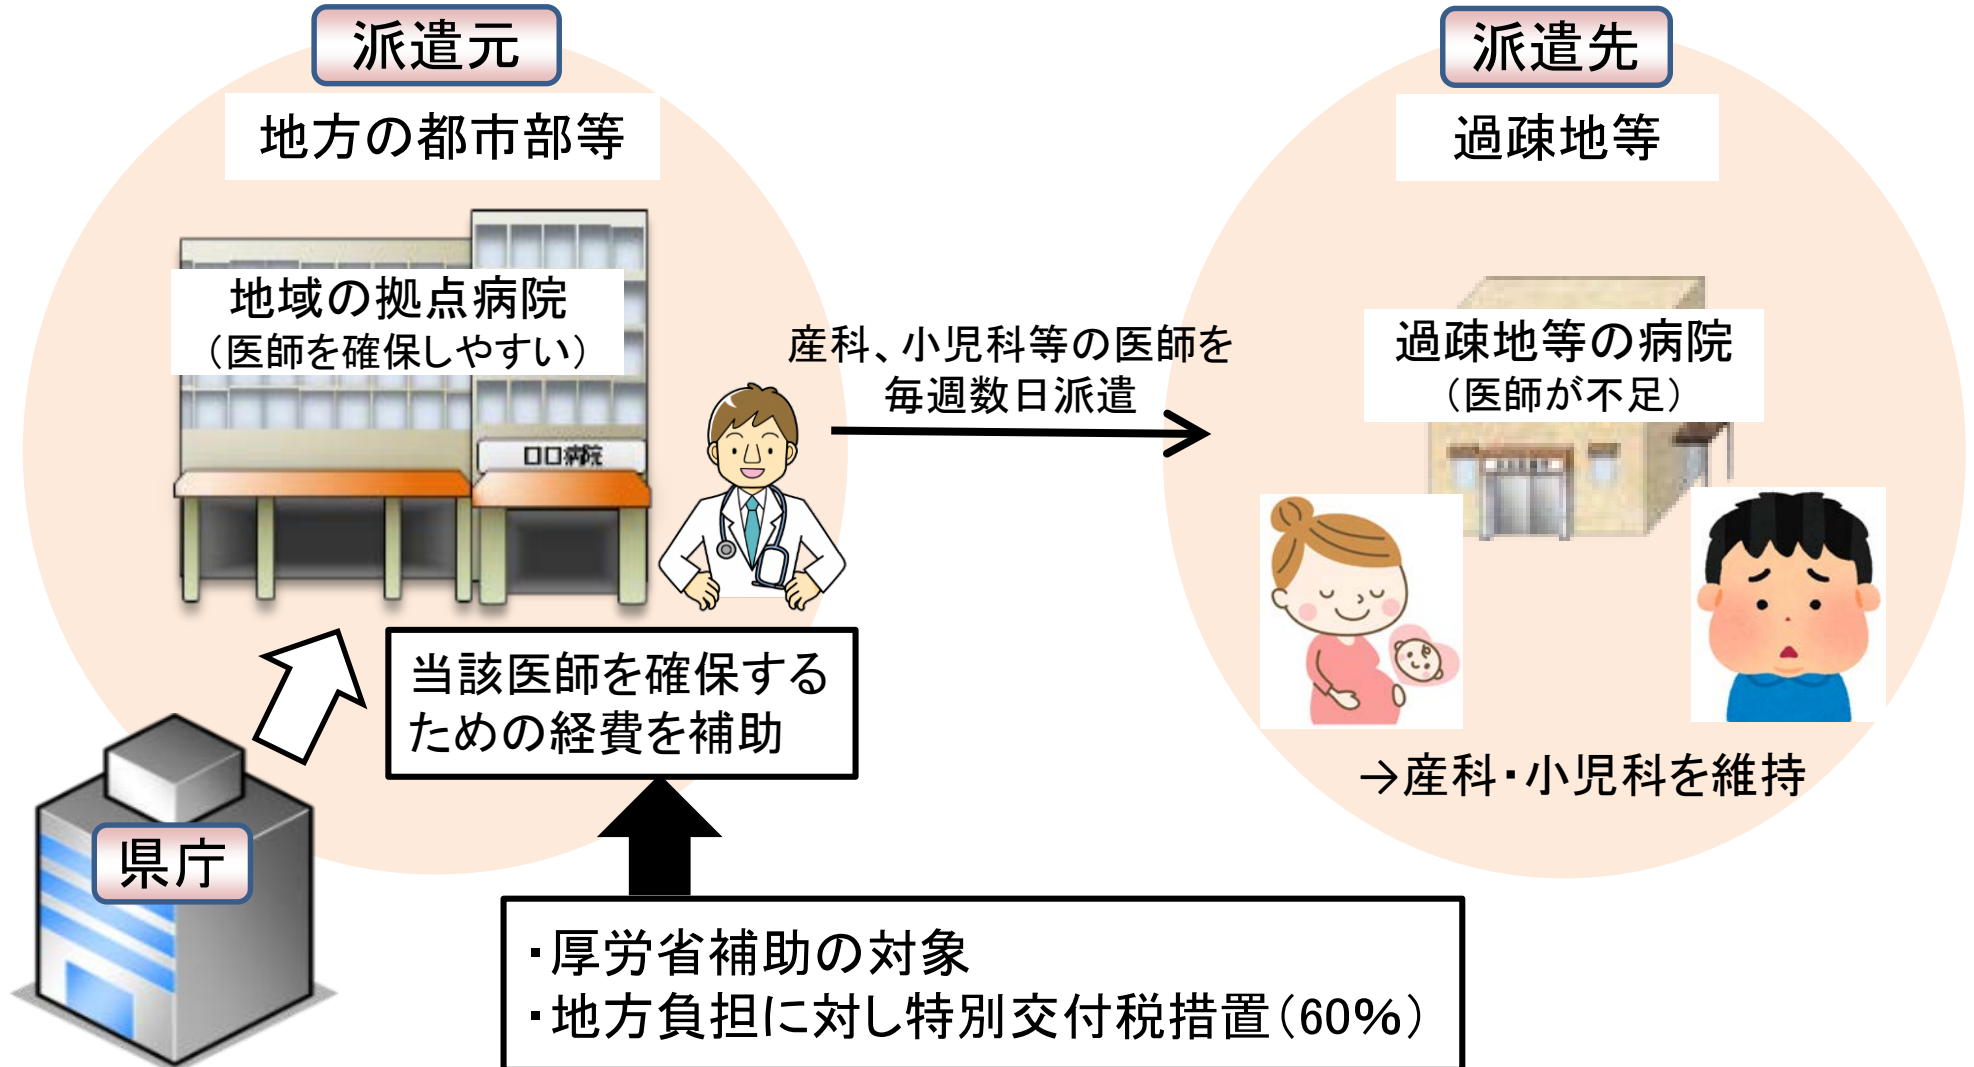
派遣元

地方の都市部等

地域の拠点病院
（医師を確保しやすい）

ロロ病院

産科、小児科等の医師を
毎週数日派遣

派遣先

過疎地等

過疎地等の病院
（医師が不足）

→産科・小児科を維持

当該医師を確保する
ための経費を補助

県庁

・厚労省補助の対象
・地方負担に対し特別交付税措置（60%）